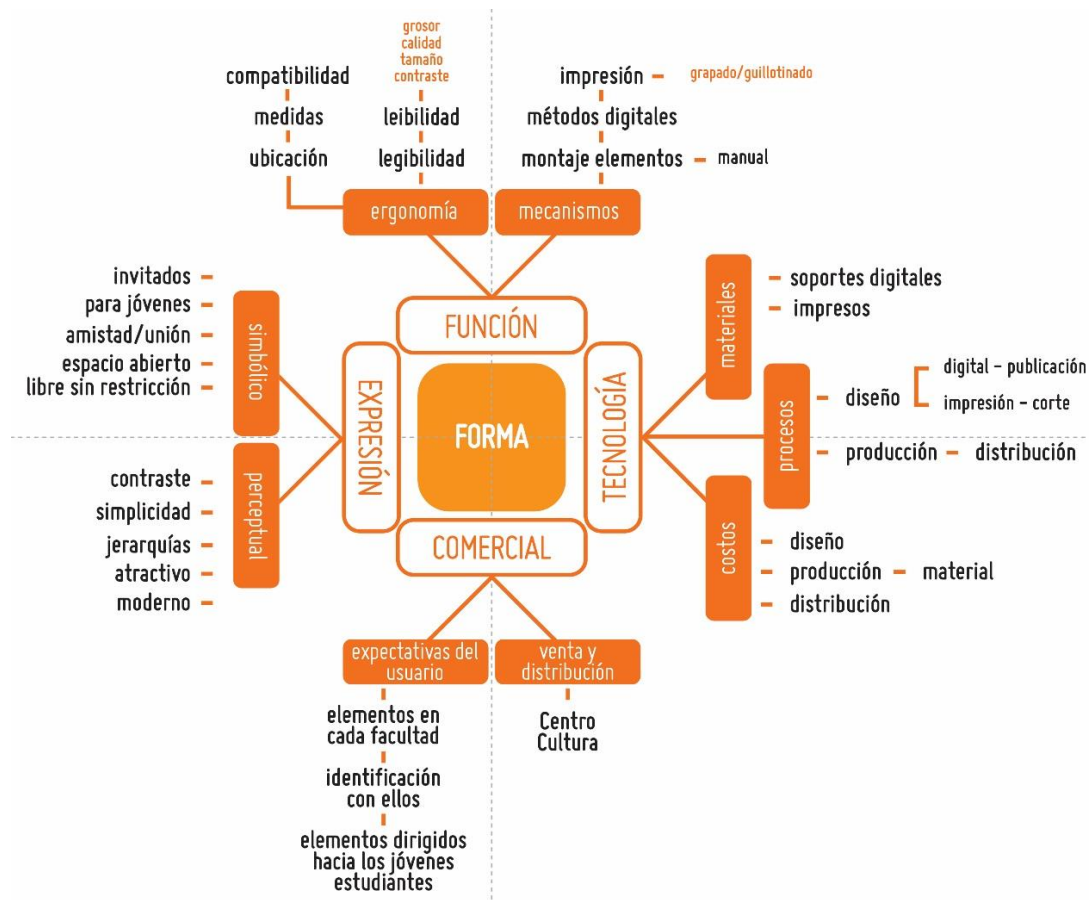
grosor
calidad
tamaño
contraste

compatibilidad
medidas
ubicación

leibilidad
legibilidad

ergonomía

impresión - grapado/guillotinado
métodos digitales
montaje elementos - manual

mecanismos

FUNCIÓN

invitados
para jóvenes
amistad/unión
espacio abierto
libre sin restricción

simbólico

contraste
simplicidad
jerarquías
atractivo
moderno

perceptual

EXPRESIÓN

FORMA

TECNOLOGÍA

materiales
soportes digitales
impresos

procesos
diseño
digital - publicación
impresión - corte
producción - distribución

costos
diseño
producción - material
distribución

COMERCIAL

expectativas del usuario
elementos en cada facultad
identificación con ellos
elementos dirigidos hacia los jóvenes estudiantes

venta y distribución
Centro Cultura